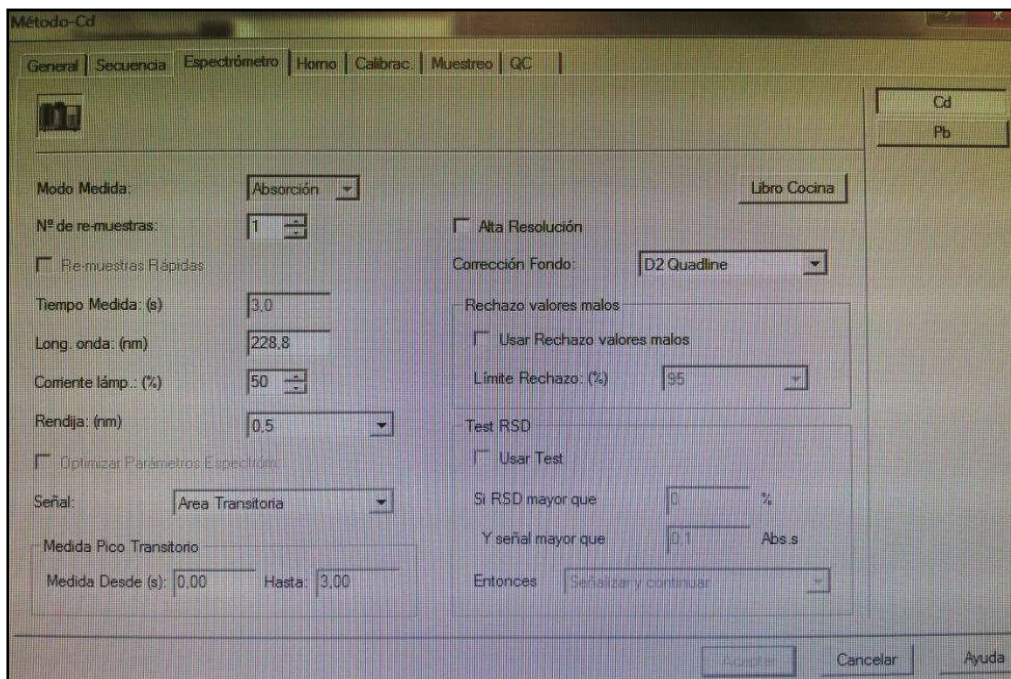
Método-Cd

General | Secuencia | Espectrómetro | Horno | Calibrac. | Muestreo | QC

Cd
Pb

Modo Medida: Absorción

Libro Cocina

Nº de re-muestras: 1

Alta Resolución

Re-muestras Rápidas

Corrección Fondo: D2 Quadline

Tiempo Medida: (s) 3,0

Rechazo valores malos

Long. onda: (nm) 228,8

Usar Rechazo valores malos

Corriente lámp.: (%) 50

Límite Rechazo: (%) 95

Rendija: (nm) 0,5

Test RSD

Optimizar Parámetros Espectróm.

Usar Test

Señal: Area Transitoria

Si RSD mayor que 0 %

Y señal mayor que 0,1 Abs.s

Medida Pico Transitorio

Medida Desde (s): 0,00 Hasta: 3,00

Entonces Señalizar y continuar

Aceptar Cancelar Ayuda